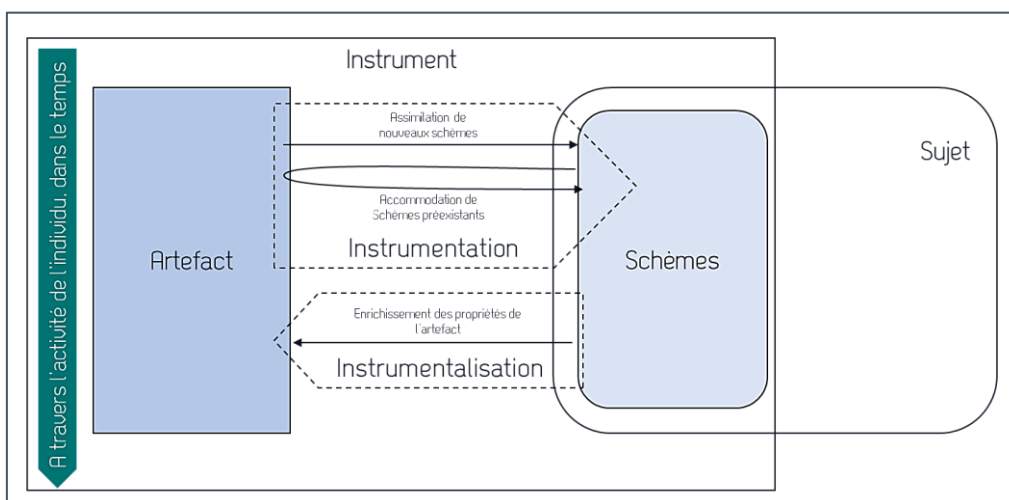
A travers l'activité de l'individu, dans le temps

Instrument

Sujet

Artefact

Assimilation de nouveaux schèmes

Accommodation de Schèmes préexistants

Instrumentation

Schèmes

Enrichissement des propriétés de l'artefact

Instrumentalisation